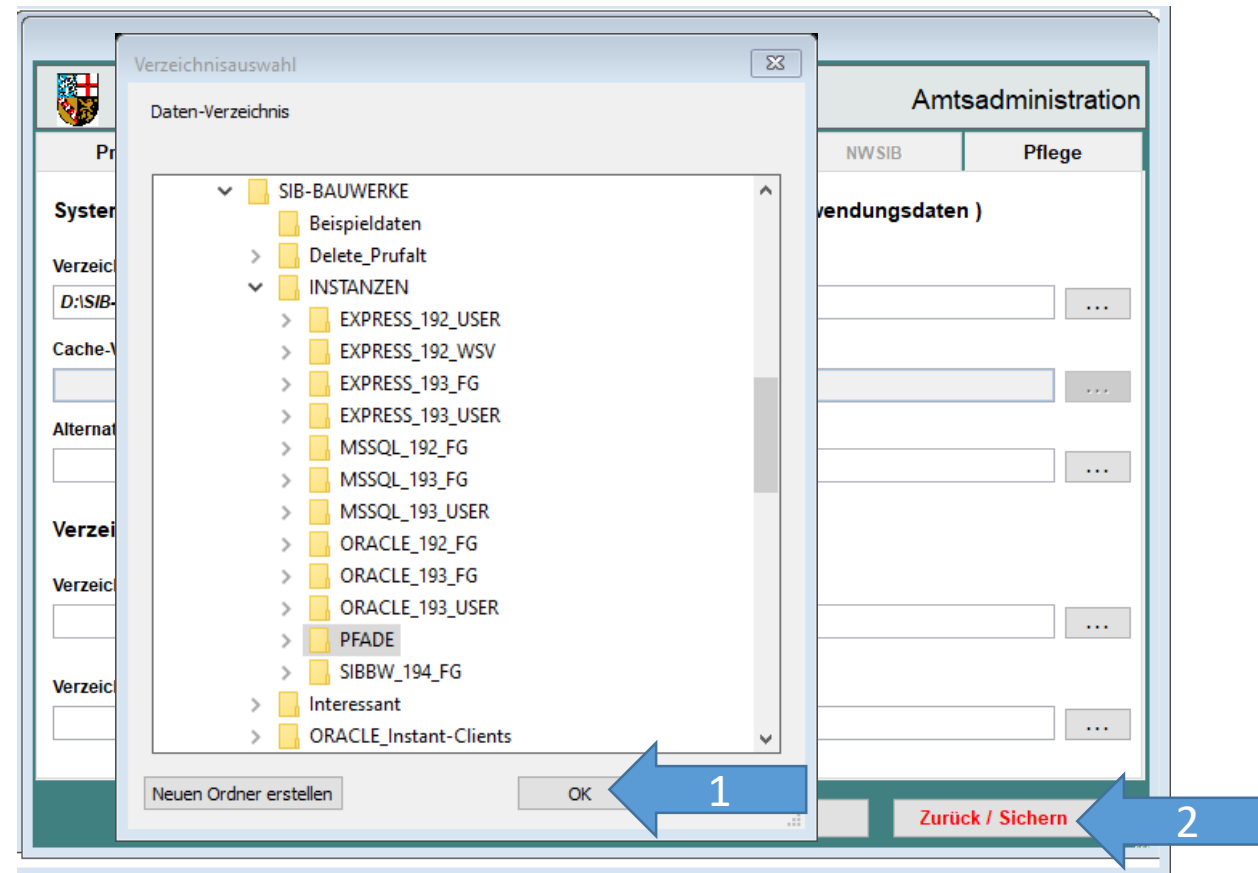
Verzeichnisauswahl

Daten-Verzeichnis

SIB-BAUWERKE
Beispieldaten
Delete_Prufalt
INSTANZEN
EXPRESS_192_USER
EXPRESS_192_WSV
EXPRESS_193_FG
EXPRESS_193_USER
MSSQL_192_FG
MSSQL_193_FG
MSSQL_193_USER
ORACLE_192_FG
ORACLE_193_FG
ORACLE_193_USER
PFADE
SIBBW_194_FG
Interessant
ORACLE_Instant-Clients

Neuen Ordner erstellen

OK

1

Amtsadministration

Pr

NWSIB

Pflege

System

wendungsdaten )

Verzeic

D:\SIB-

...

Cache-V

...

Alternat

...

Verzei

Verzeic

...

Verzeic

...

Zurück / Sichern

2